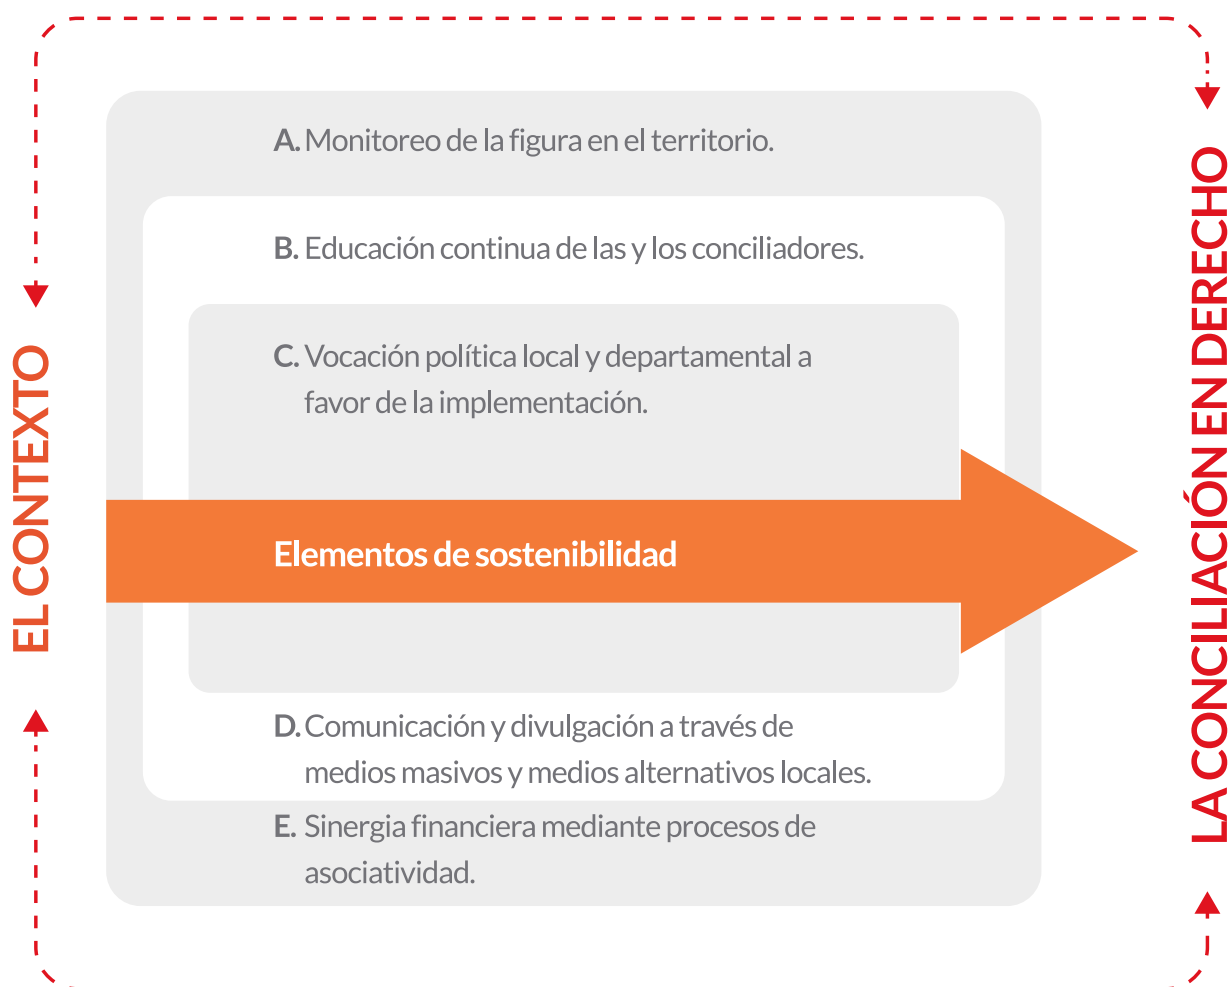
EL CONTEXTO

A. Monitoreo de la figura en el territorio.

B. Educación continua de las y los conciliadores.

C. Vocación política local y departamental a favor de la implementación.

Elementos de sostenibilidad

D. Comunicación y divulgación a través de medios masivos y medios alternativos locales.

E. Sinergia financiera mediante procesos de asociatividad.

LA CONCILIACIÓN EN DERECHO